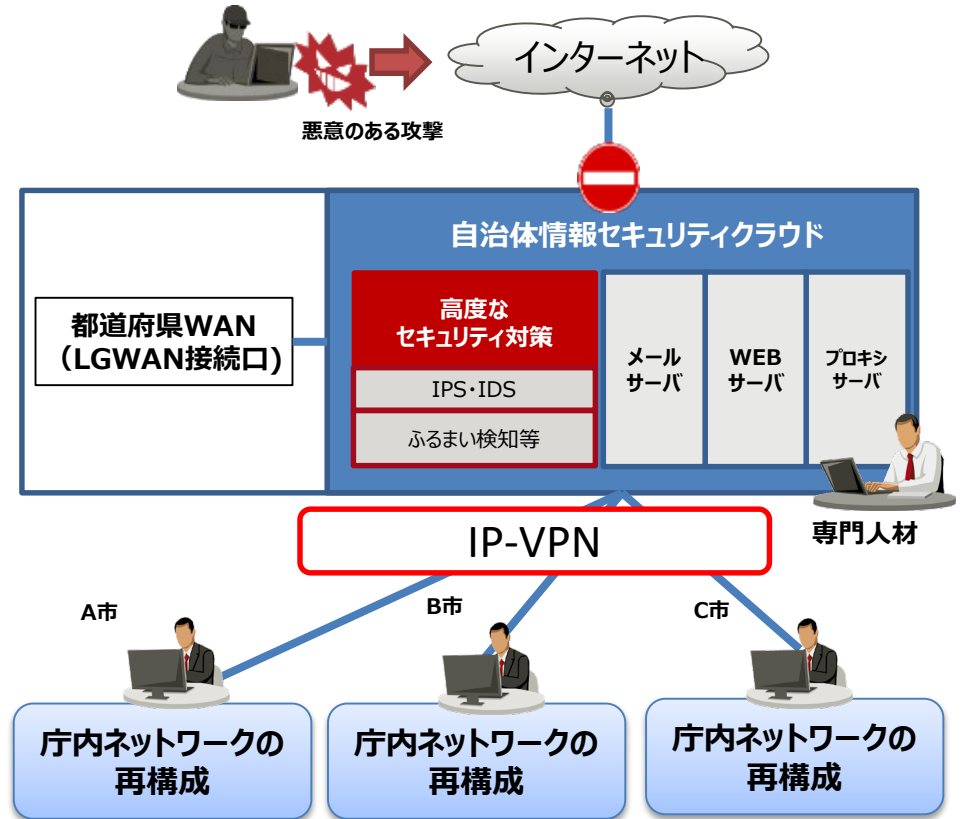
インターネット

悪意のある攻撃

自治体情報セキュリティクラウド

都道府県WAN
（LGWAN接続口）

高度な
セキュリティ対策

IPS・IDS

ふるまい検知等

メール
サーバ

WEB
サーバ

プロキシ
サーバ

専門人材

IP-VPN

A市

B市

C市

庁内ネットワークの
再構成

庁内ネットワークの
再構成

庁内ネットワークの
再構成